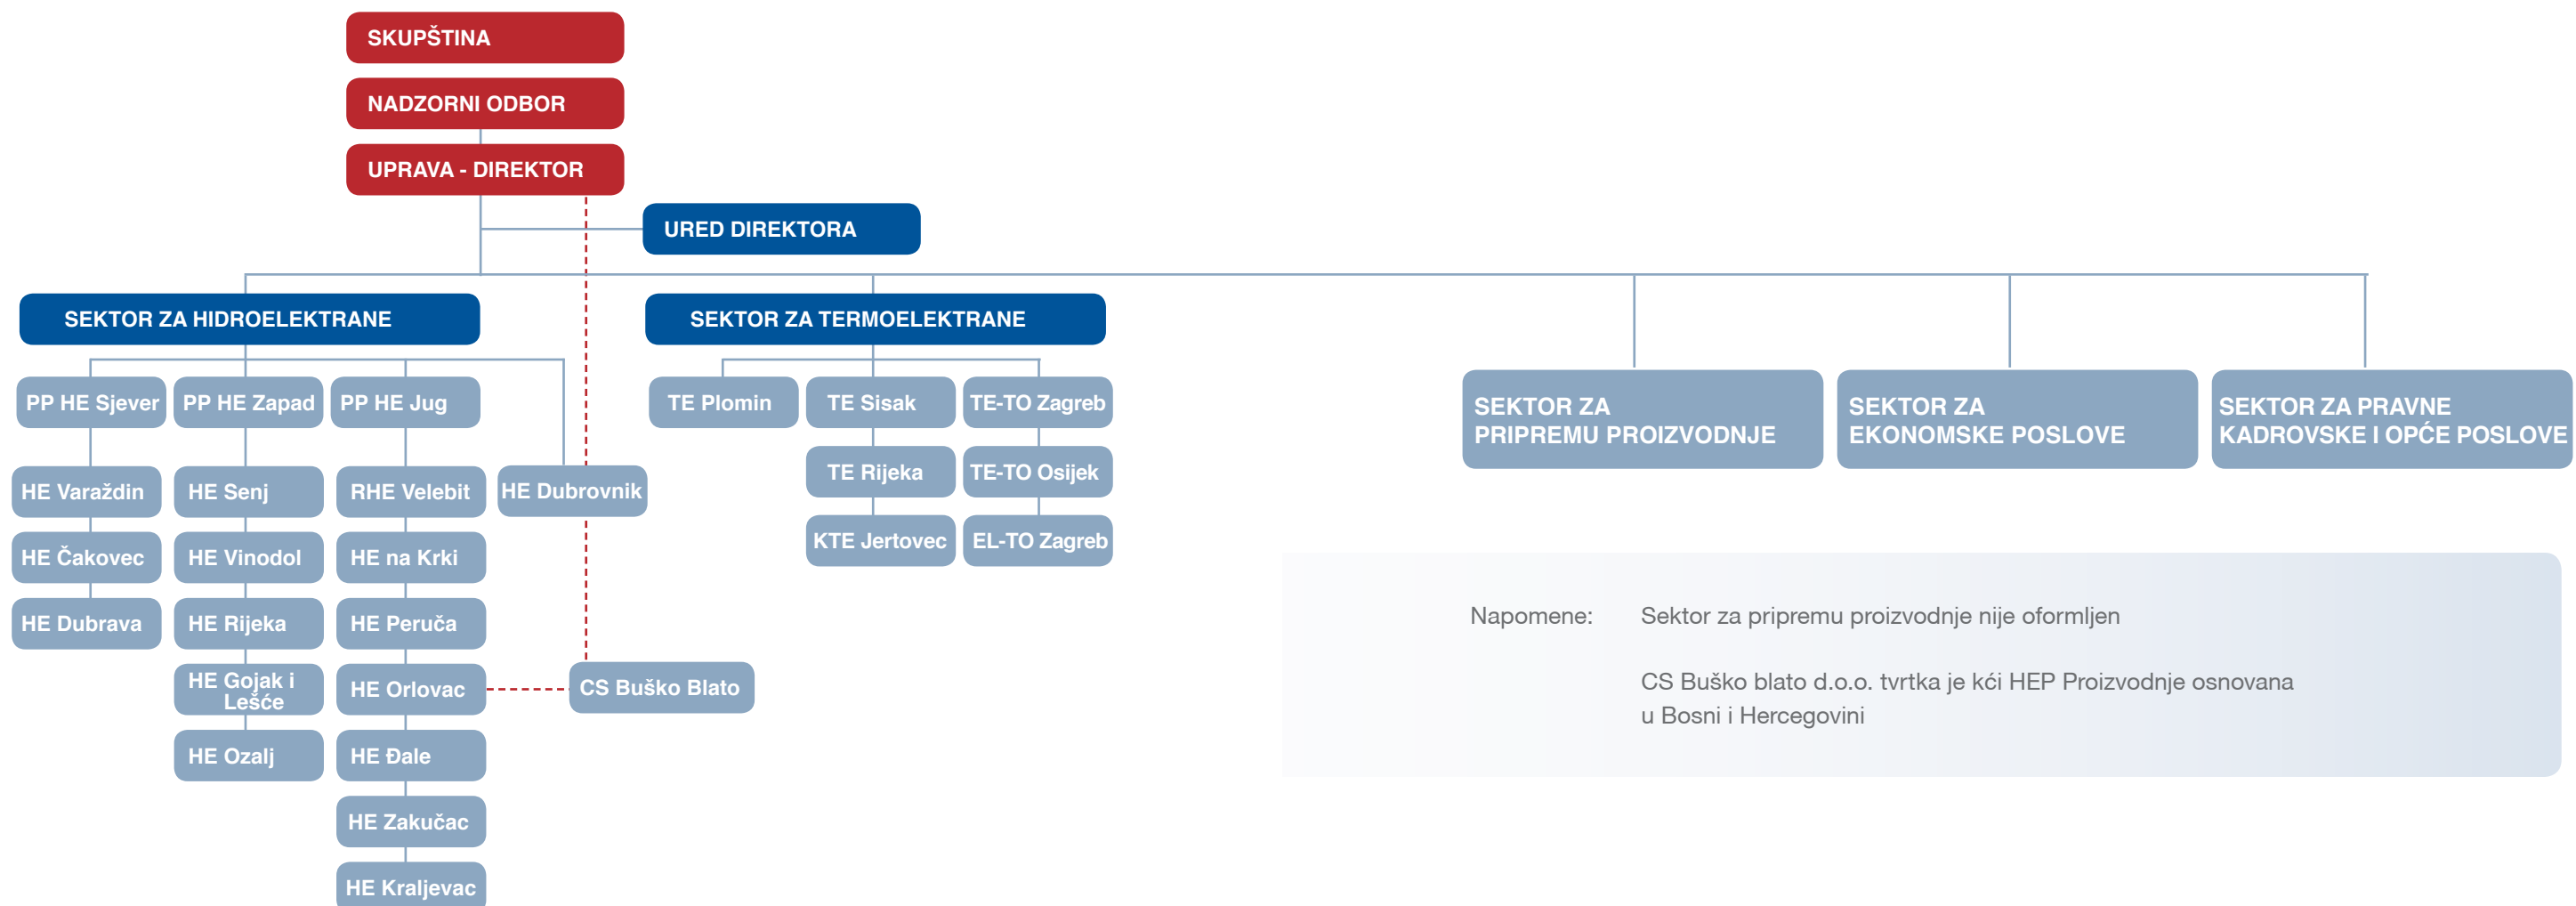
SKUPŠTINA

NADZORNI ODBOR

UPRAVA - DIREKTOR

URED DIREKTORA

SEKTOR ZA HIDROELEKTRANE

PP HE Sjever

HE Varaždin

HE Čakovec

HE Dubrava

PP HE Zapad

HE Senj

HE Vinodol

HE Rijeka

HE Gojak i Lešće

HE Ozalj

PP HE Jug

RHE Velebit

HE na Krki

HE Peruča

HE Orlovac

HE Đale

HE Zakučac

HE Kraljevac

HE Dubrovnik

CS Buško Blato

SEKTOR ZA TERMOELEKTRANE

TE Plomin

TE Sisak

TE Rijeka

KTE Jertovec

TE-TO Zagreb

TE-TO Osijek

EL-TO Zagreb

SEKTOR ZA PRIPREMU PROIZVODNJE

SEKTOR ZA EKONOMSKE POSLOVE

SEKTOR ZA PRAVNE KADROVSKE I OPĆE POSLOVE

Napomene: Sektor za pripremu proizvodnje nije oformljen

CS Buško blato d.o.o. tvrtka je kći HEP Proizvodnje osnovana u Bosni i Hercegovini